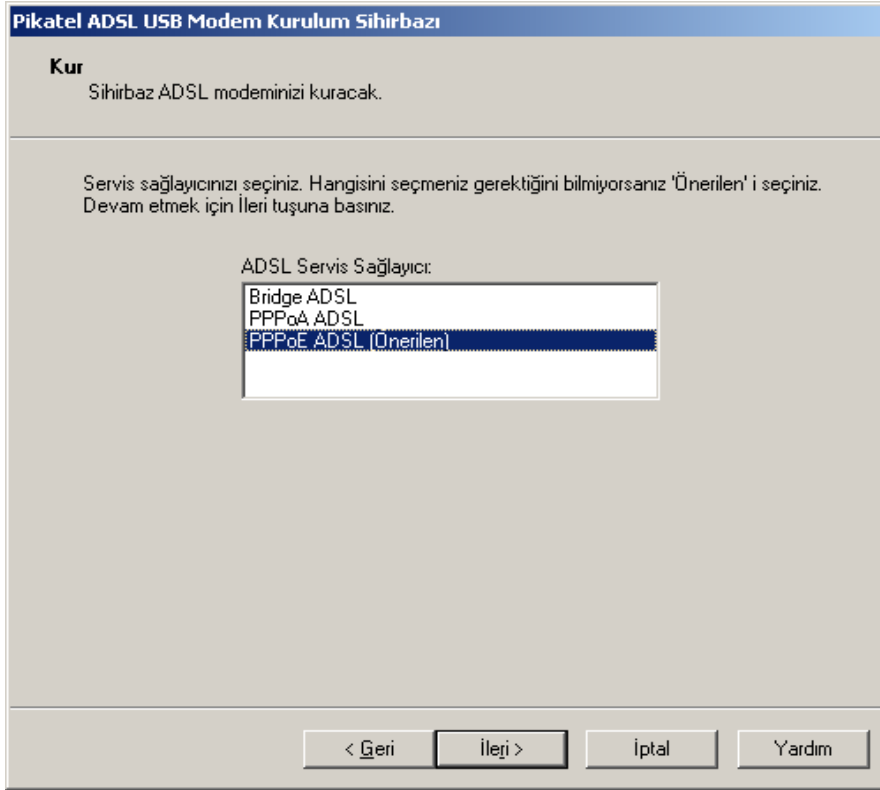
Pikatel ADSL USB Modem Kurulum Sihirbazı

Kur
Sihirbaz ADSL modeminizi kuracak.

Servis sağlayıcınızı seçiniz. Hangisini seçmeniz gerektiğini bilmiyorsanız 'Önerilen' i seçiniz. Devam etmek için İleri tuşuna basınız.

ADSL Servis Sağlayıcı:

Bridge ADSL
PPPoA ADSL
PPPoE ADSL (Önerilen)

< Geri
İleri >
İptal
Yardım